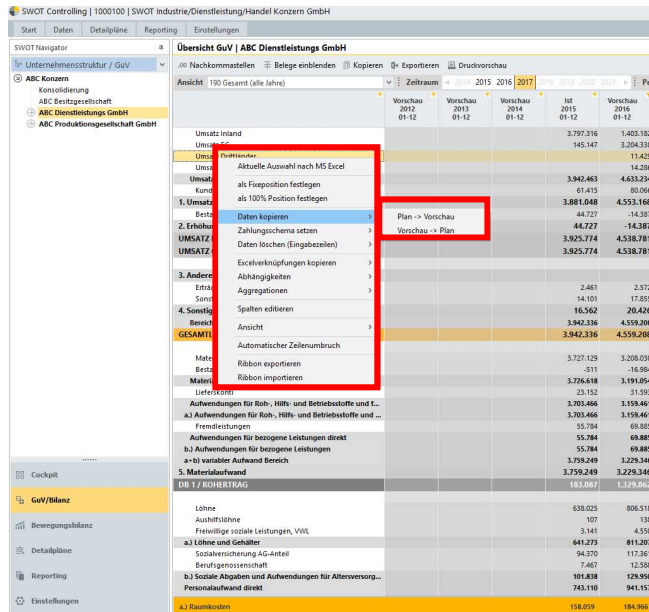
SWOT Controlling | 1000100 | SWOT Industrie/Dienstleistung/Handel Konzern GmbH

Start Daten Detailpläne Reporting Einstellungen

SWOT Navigator

Unternehmensstruktur / GuV

ABC Konzern
Konsolidierung
ABC Besitzgesellschaft
ABC Dienstleistungs GmbH
ABC Produktionsgesellschaft GmbH

Cockpit
GuV/Bilanz
Bewegungsbilanz
Detailpläne
Reporting
Einstellungen

Übersicht GuV | ABC Dienstleistungs GmbH

Nachkommastellen Belege einblenden Kopieren Exportieren Druckvorschau

Ansicht 190 Gesamt (alle Jahre) Zeitraum 2014 2015 2016 2017 2018 2019 2020 2021

| | Vorschau 2012 01-12 | Vorschau 2013 01-12 | Vorschau 2014 01-12 | Ist 2015 01-12 | Vorschau 2016 01-12 |
|---|---|---|---|---|---|
| Umsatz Inland | | | | 3.797.316 | 1.403.18 |
| Umsatz EG | | | | 145.147 | 3.204.33 |
| Umsatz Drittländer | | | | | 11.42 |
| Umsatz | | | | | 14.28 |
| Umsatz | | | | 3.942.463 | 4.633.23 |
| Kund | | | | 61.415 | 80.06 |
| 1. Umsatz | | | | 3.881.048 | 4.553.16 |
| Besta | | | | 44.727 | -14.38 |
| 2. Erhöhu | | | | 44.727 | -14.38 |
| UMSATZ | | | | 3.925.774 | 4.538.78 |
| UMSATZ | | | | 3.925.774 | 4.538.78 |
| 3. Andere | | | | | |
| Erträ | | | | 2.461 | 2.57 |
| Sonst | | | | 14.101 | 17.85 |
| 4. Sonstig | | | | 16.562 | 20.42 |
| Bereich | | | | 3.942.336 | 4.559.20 |
| GESAMTL | | | | 3.942.336 | 4.559.20 |
| Mate | | | | 3.727.129 | 3.208.03 |
| Besta | | | | -511 | -16.98 |
| Materi | | | | 3.726.618 | 3.191.05 |
| Lieferskonti | | | | 23.152 | 31.59 |
| Aufwendungen für Roh-, Hilfs- und Betriebsstoffe und f... | | | | 3.703.466 | 3.159.46 |
| a.) Aufwendungen für Roh-, Hilfs- und Betriebsstoffe und ... | | | | 3.703.466 | 3.159.46 |
| Fremdleistungen | | | | 55.784 | 69.88 |
| Aufwendungen für bezogene Leistungen direkt | | | | 55.784 | 69.88 |
| b.) Aufwendungen für bezogene Leistungen | | | | 55.784 | 69.88 |
| a+b) variabler Aufwand Bereich | | | | 3.759.249 | 3.229.34 |
| 5. Materialaufwand | | | | 3.759.249 | 3.229.34 |
| DB 1 / ROHERTRAG | | | | 183.087 | 1.329.86 |
| Löhne | | | | 638.025 | 806.51 |
| Aushilfslöhne | | | | 107 | 13 |
| Freiwillige soziale Leistungen, VWL | | | | 3.141 | 4.55 |
| a.) Löhne und Gehälter | | | | 641.273 | 811.20 |
| Sozialversicherung AG-Anteil | | | | 94.370 | 117.36 |
| Berufsgenossenschaft | | | | 7.467 | 12.58 |
| b.) Soziale Abgaben und Aufwendungen für Altersversorg... | | | | 101.838 | 129.95 |
| Personalaufwand direkt | | | | 743.110 | 941.15 |
| a.) Raumkosten | | | | 158.059 | 184.96 |

Aktuelle Auswahl nach MS Excel
als Fixeposition festlegen
als 100% Position festlegen
Daten kopieren
Zahlungsschema setzen
Daten löschen (Eingabezeilen)
Excelverknüpfungen kopieren
Abhängigkeiten
Aggregationen
Spalten editieren
Ansicht
Automatischer Zeilenumbruch
Ribbon exportieren
Ribbon importieren

Plan -> Vorschau
Vorschau -> Plan